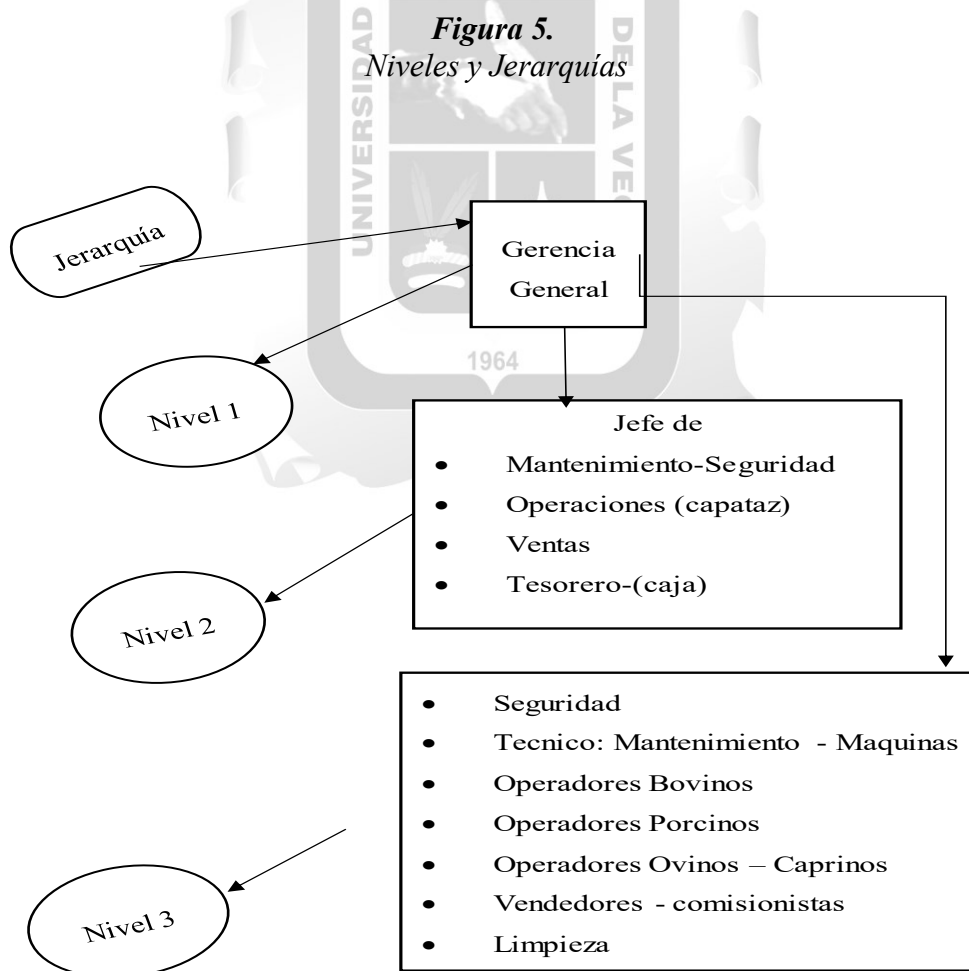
**Figura 5.**
*Niveles y Jerarquías*

UNIVERSIDAD DE LA VEGA
1964

Jerarquía

Gerencia General

Nivel 1

Jefe de
- Mantenimiento-Seguridad
- Operaciones (capataz)
- Ventas
- Tesorero-(caja)

Nivel 2

- Seguridad
- Tecnico: Mantenimiento - Maquinas
- Operadores Bovinos
- Operadores Porcinos
- Operadores Ovinos – Caprinos
- Vendedores - comisionistas
- Limpieza

Nivel 3